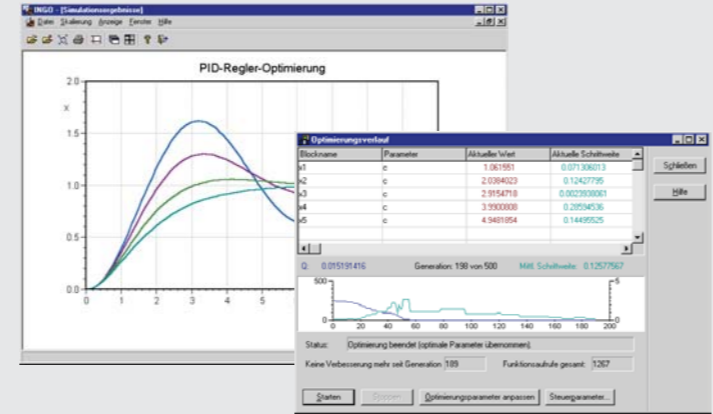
INGO - [Simulationsergebnisse]

Datei Skalierung Anzeige Fenster Hilfe

PID-Regler-Optimierung

2.0
x
1.5
1.0
0.5
0.0
0 1 2 3 4 5

Optimierungsverlauf

| Blockname | Parameter | Aktueller Wert | Aktuelle Schrittweite |
|---|---|---|---|
| x1 | c | 1.061551 | 0.071306013 |
| x2 | c | 2.0384023 | 0.12427795 |
| x3 | c | 2.9154718 | 0.0029030061 |
| x4 | c | 3.9300808 | 0.28594536 |
| x5 | c | 4.9481854 | 0.14499525 |

Schließen

Hilfe

Q: 0.015191416 Generation: 198 von 500 Mittl. Schrittweite: 0.12577567

500
0
5
0
0 20 40 60 80 100 120 140 160 180 200

Status: Optimierung beendet (optimale Parameter übernommen)

Keine Verbesserung mehr seit Generation 189 Funktionsaufrufe gesamt: 1267

Starten Stoppen Optimierungsparameter anpassen Steuerparameter...